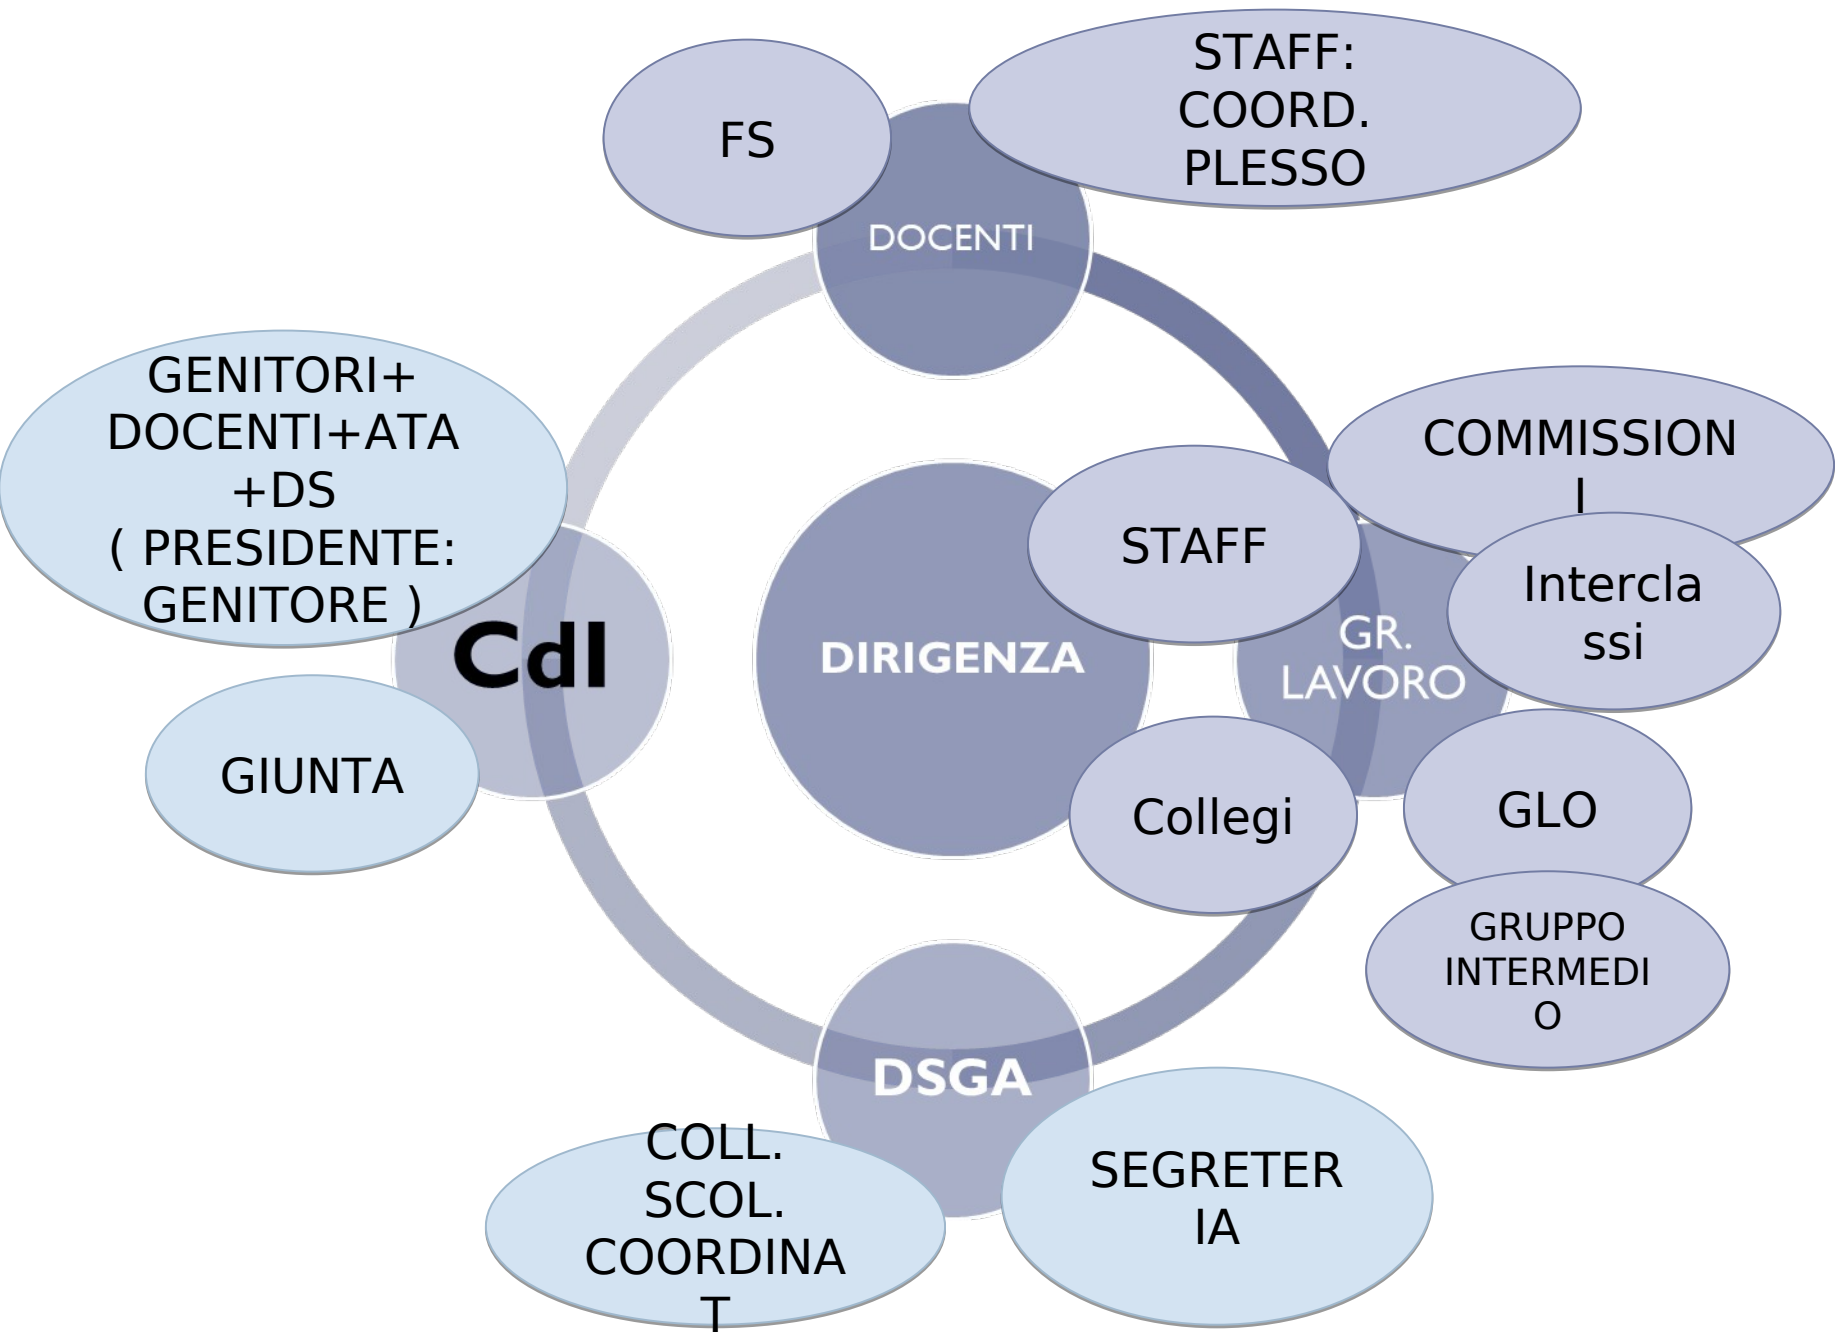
FS

STAFF: COORD. PLESSO

DOCENTI

GENITORI+ DOCENTI+ATA +DS ( PRESIDENTE: GENITORE )

CdI

DIRIGENZA

STAFF

COMMISSION I

GR. LAVORO

Intercla ssi

GIUNTA

Collegi

GLO

GRUPPO INTERMEDI O

DSGA

COLL. SCOL. COORDINA T

SEGRETER IA